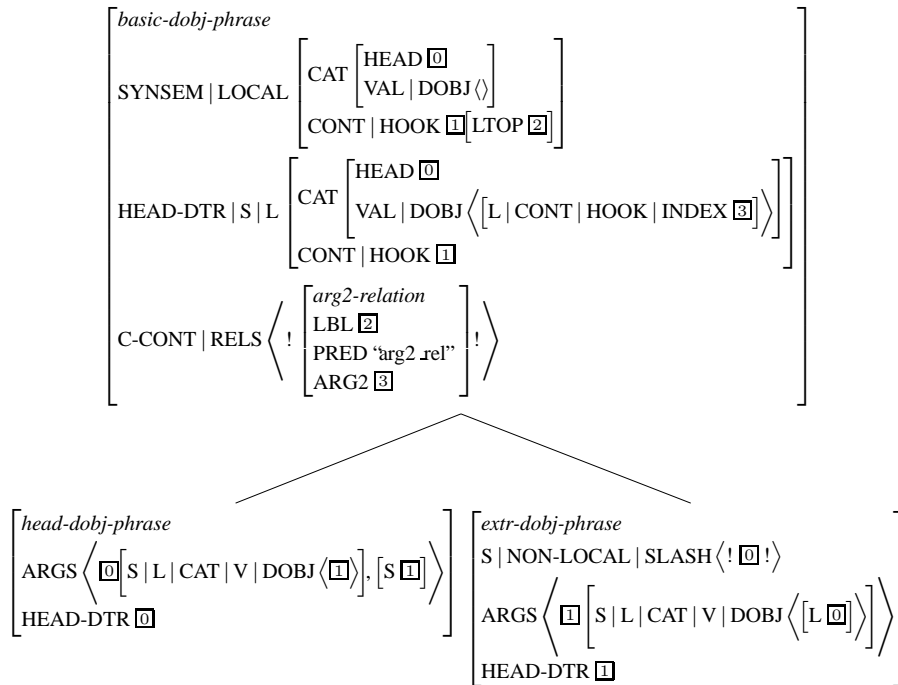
basic-dobj-phrase

SYNSEM | LOCAL [CAT [HEAD $\boxed{0}$ VAL | DOBJ ⟨⟩] CONT | HOOK $\boxed{1}$ [LTOP $\boxed{2}$]]

HEAD-DTR | S | L [CAT [HEAD $\boxed{0}$ VAL | DOBJ ⟨[L | CONT | HOOK | INDEX $\boxed{3}$]⟩] CONT | HOOK $\boxed{1}$]

C-CONT | RELS ⟨ ! [arg2-relation LBL $\boxed{2}$ PRED "arg2_rel" ARG2 $\boxed{3}$] ! ⟩

head-dobj-phrase

ARGS ⟨ $\boxed{0}$ [S | L | CAT | V | DOBJ ⟨$\boxed{1}$⟩], [S $\boxed{1}$] ⟩

HEAD-DTR $\boxed{0}$

extr-dobj-phrase

S | NON-LOCAL | SLASH ⟨ ! $\boxed{0}$ ! ⟩

ARGS ⟨ $\boxed{1}$ [S | L | CAT | V | DOBJ ⟨[L $\boxed{0}$]⟩] ⟩

HEAD-DTR $\boxed{1}$